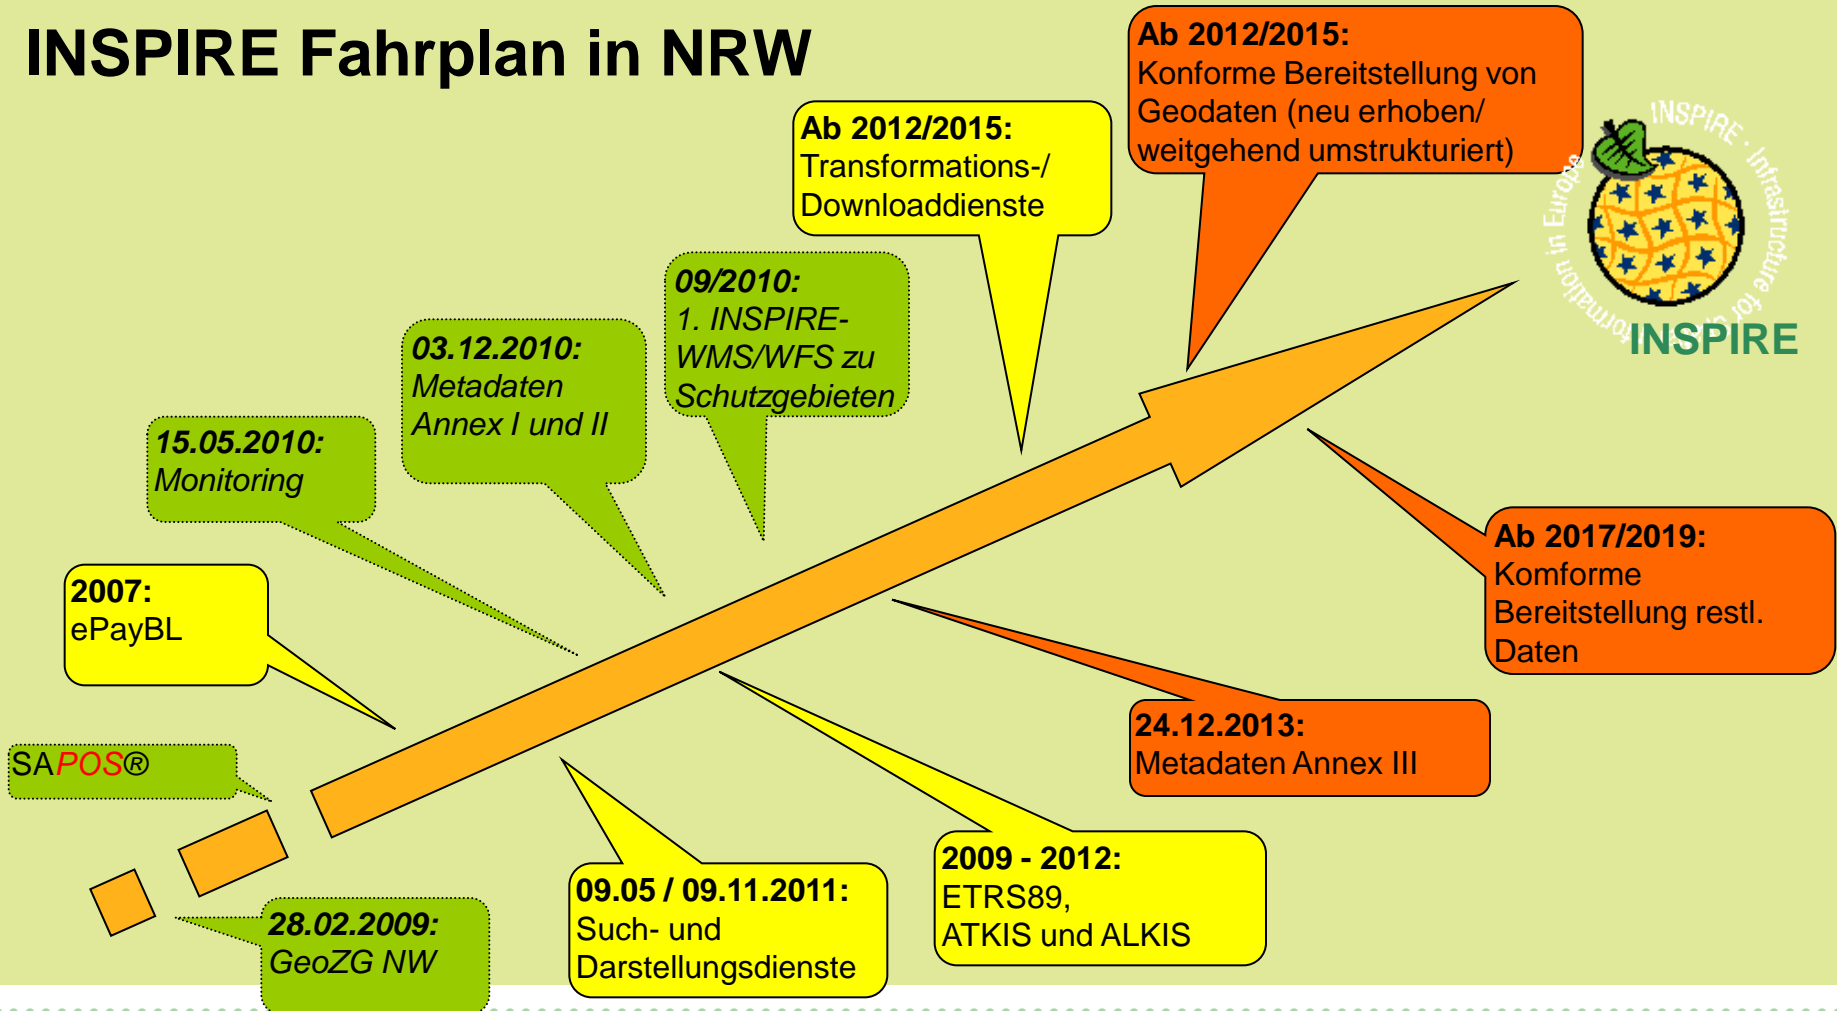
INSPIRE Fahrplan in NRW

Ab 2012/2015:
Konforme Bereitstellung von Geodaten (neu erhoben/ weitgehend umstrukturiert)

Ab 2012/2015:
Transformations-/ Downloaddienste

INSPIRE · Infrastructure for Spatial Information in Europe

INSPIRE

09/2010:
1. INSPIRE-WMS/WFS zu Schutzgebieten

03.12.2010:
Metadaten Annex I und II

15.05.2010:
Monitoring

2007:
ePayBL

SAPOS®

Ab 2017/2019:
Komforme Bereitstellung restl. Daten

24.12.2013:
Metadaten Annex III

28.02.2009:
GeoZG NW

09.05 / 09.11.2011:
Such- und Darstellungsdienste

2009 - 2012:
ETRS89,
ATKIS und ALKIS